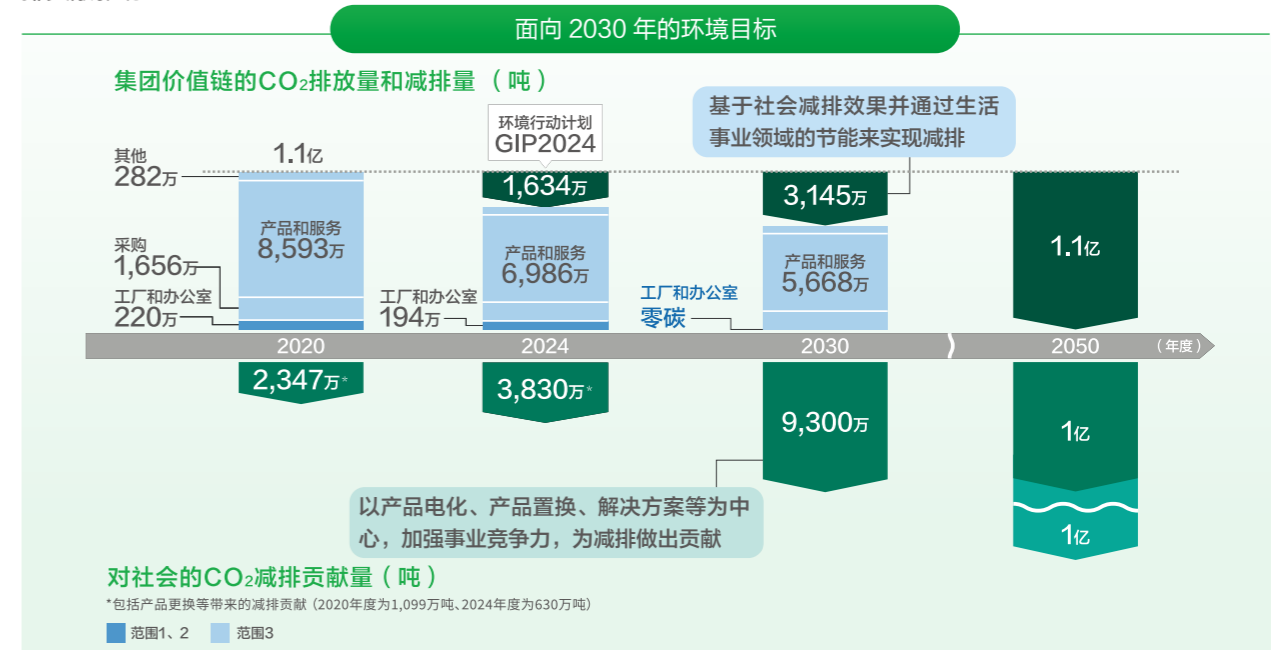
面向 2030 年的环境目标

集团价值链的$CO_2$排放量和减排量（吨）

环境行动计划
GIP2024

基于社会减排效果并通过生活事业领域的节能来实现减排

其他
282万

1.1亿

产品和服务
8,593万

采购
1,656万

工厂和办公室
220万

1,634万

产品和服务
6,986万

工厂和办公室
194万

3,145万

产品和服务
5,668万

工厂和办公室
零碳

1.1亿

2020
2024
2030
2050
（年度）

2,347万*

3,830万*

9,300万

1亿

1亿

以产品电化、产品置换、解决方案等为中心，加强事业竞争力，为减排做出贡献

对社会的$CO_2$减排贡献量（吨）

*包括产品更换等带来的减排贡献（2020年度为1,099万吨、2024年度为630万吨）

范围1、2　范围3